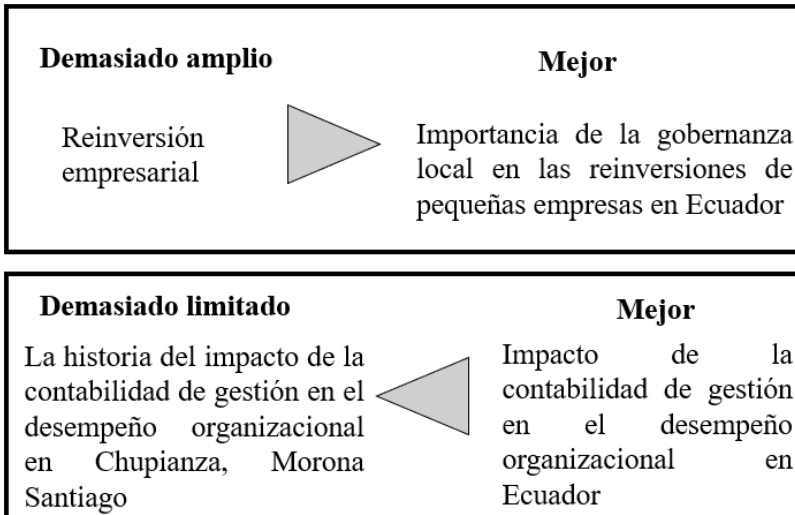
Demasiado amplio

Mejor

Reinversión empresarial

Importancia de la gobernanza local en las reinversiones de pequeñas empresas en Ecuador

Demasiado limitado

Mejor

La historia del impacto de la contabilidad de gestión en el desempeño organizacional en Chupianza, Morona Santiago

Impacto de la contabilidad de gestión en el desempeño organizacional en Ecuador